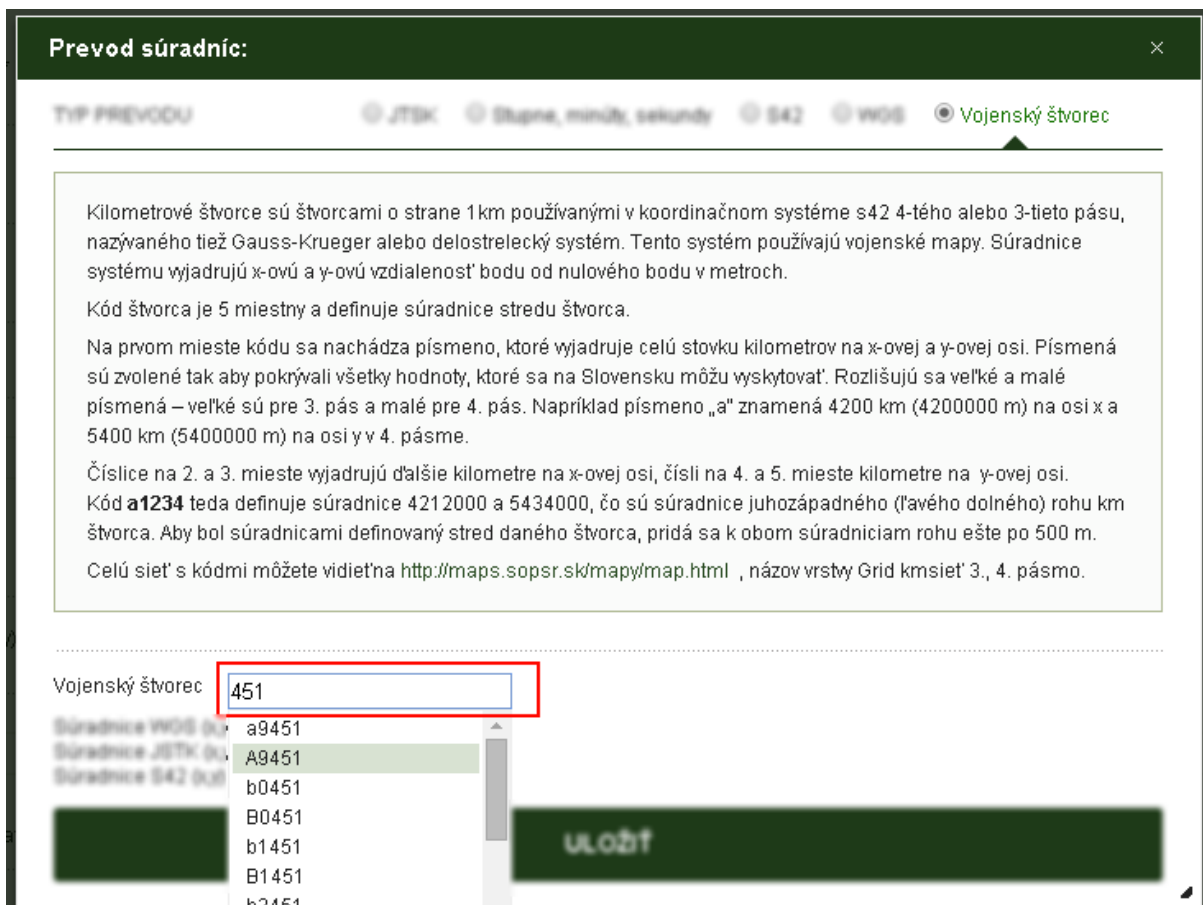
Prevod súradníc:

×

TYP PREVODU

JTSK Stupne, minúty, sekundy S42 WGS Vojenský štvorec

Kilometrové štvorce sú štvorcami o strane 1km používanými v koordinačnom systéme s42 4-tého alebo 3-tieto pásu, nazývaného tiež Gauss-Krueger alebo delostrelecký systém. Tento systém používajú vojenské mapy. Súradnice systému vyjadrujú x-ovú a y-ovú vzdialenosť bodu od nulového bodu v metroch.

Kód štvorca je 5 miestny a definuje súradnice stredu štvorca.

Na prvom mieste kódu sa nachádza písmeno, ktoré vyjadruje celú stovku kilometrov na x-ovej a y-ovej osi. Písmená sú zvolené tak aby pokrývali všetky hodnoty, ktoré sa na Slovensku môžu vyskytovať. Rozlišujú sa veľké a malé písmená – veľké sú pre 3. pás a malé pre 4. pás. Napríklad písmeno „a" znamená 4200 km (4200000 m) na osi x a 5400 km (5400000 m) na osi y v 4. pásme.

Číslice na 2. a 3. mieste vyjadrujú ďalšie kilometre na x-ovej osi, čísli na 4. a 5. mieste kilometre na y-ovej osi. Kód **a1234** teda definuje súradnice 4212000 a 5434000, čo sú súradnice juhozápadného (ľavého dolného) rohu km štvorca. Aby bol súradnicami definovaný stred daného štvorca, pridá sa k obom súradniciam rohu ešte po 500 m.

Celú sieť s kódmi môžete vidieťna http://maps.sopsr.sk/mapy/map.html , názov vrstvy Grid kmsieť 3., 4. pásmo.

Vojenský štvorec 451

Súradnice WGS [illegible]
Súradnice JSTK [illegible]
Súradnice S42 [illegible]

a9451
A9451
b0451
B0451
b1451
B1451
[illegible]

ULOŽIŤ